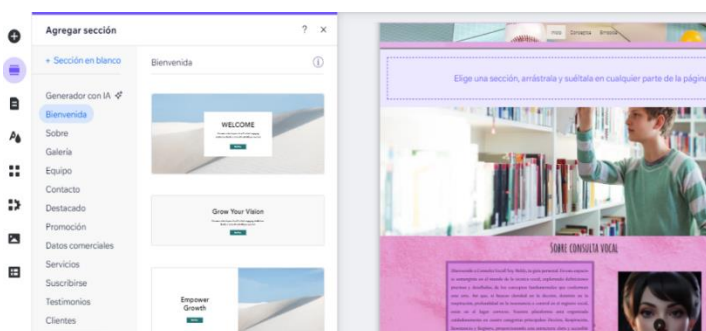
Agregar sección

? ×

+ Sección en blanco

Bienvenida

Generador con IA

Bienvenida

Sobre

Galería

Equipo

Contacto

Destacado

Promoción

Datos comerciales

Servicios

Suscribirse

Testimonios

Clientes

WELCOME

Grow Your Vision

Empower Growth

Inicio Consulta Errores

Elige una sección, arrástrala y suéltala en cualquier parte de la página

Sobre consulta vocal

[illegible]